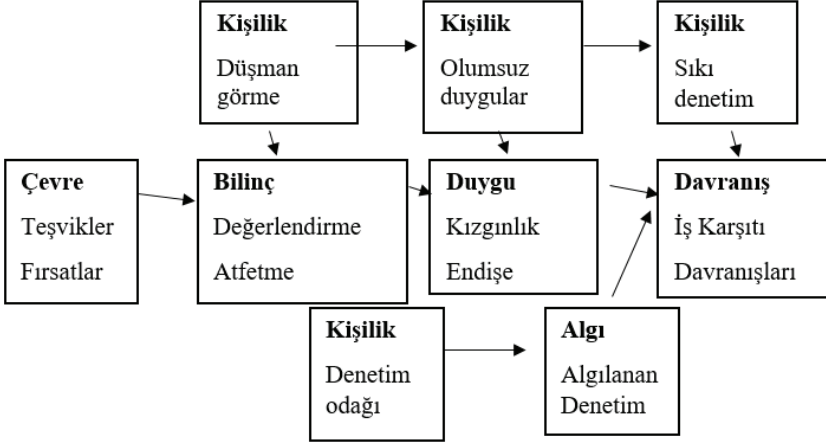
Kişilik
Düşman görme

Kişilik
Olumsuz duygular

Kişilik
Sıkı denetim

Çevre
Teşvikler
Fırsatlar

Bilinç
Değerlendirme
Atfetme

Duygu
Kızgınlık
Endişe

Davranış
İş Karşıtı Davranışları

Kişilik
Denetim odağı

Algı
Algılanan Denetim